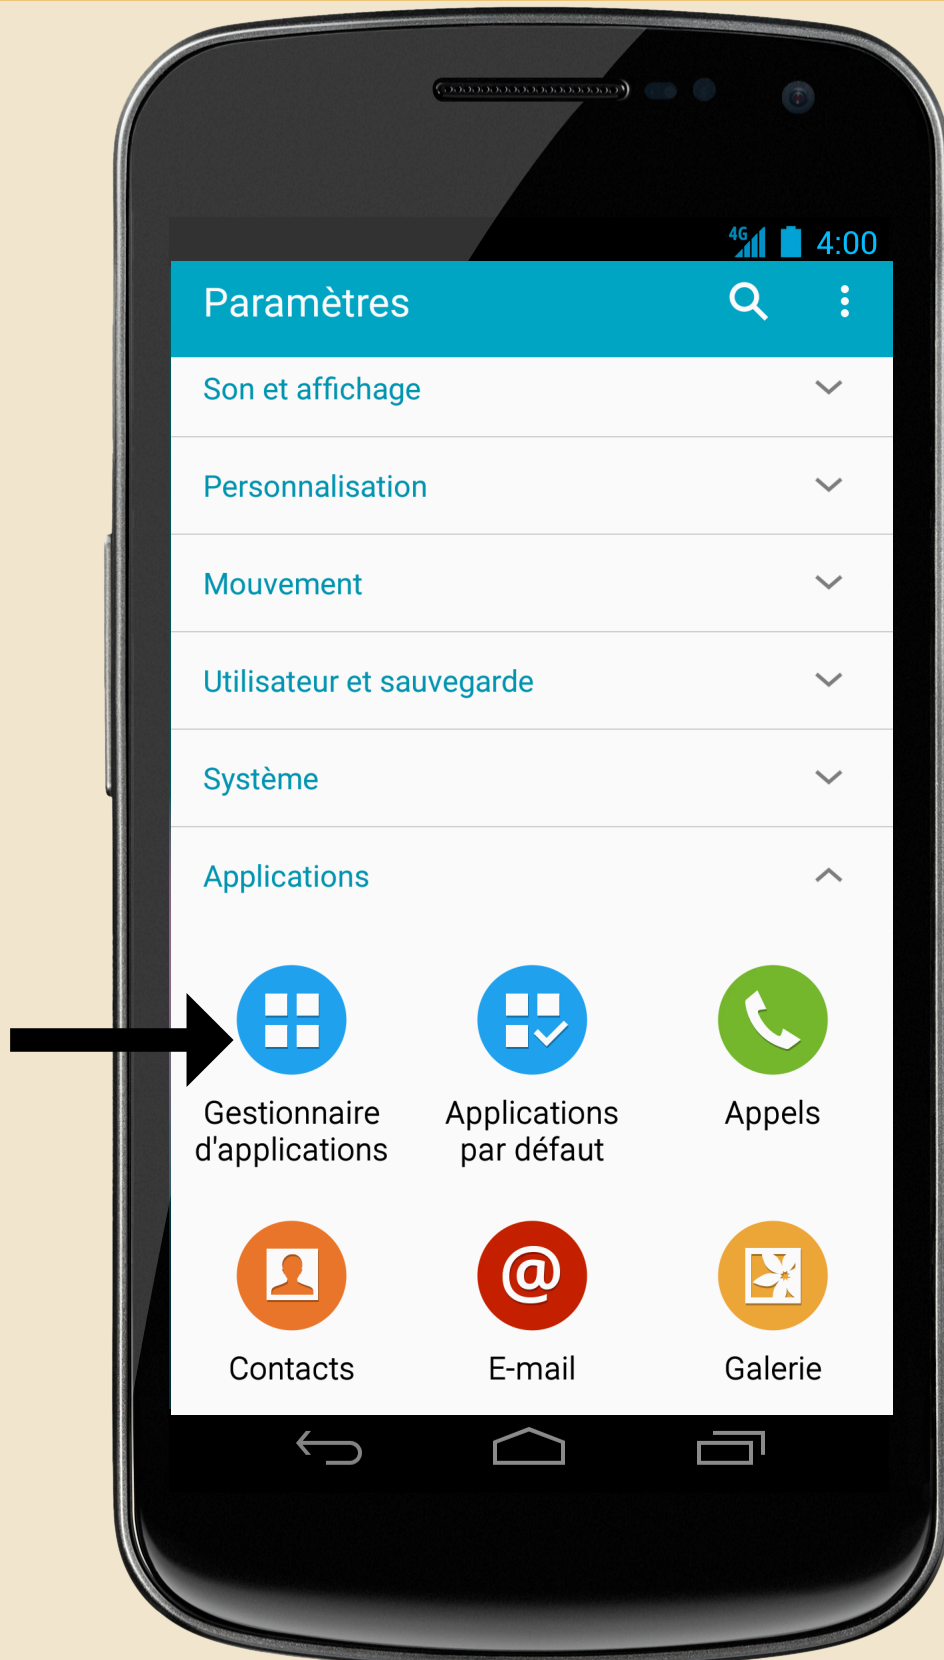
4G 4:00

Paramètres

Son et affichage

Personnalisation

Mouvement

Utilisateur et sauvegarde

Système

Applications

Gestionnaire d'applications

Applications par défaut

Appels

Contacts

E-mail

Galerie